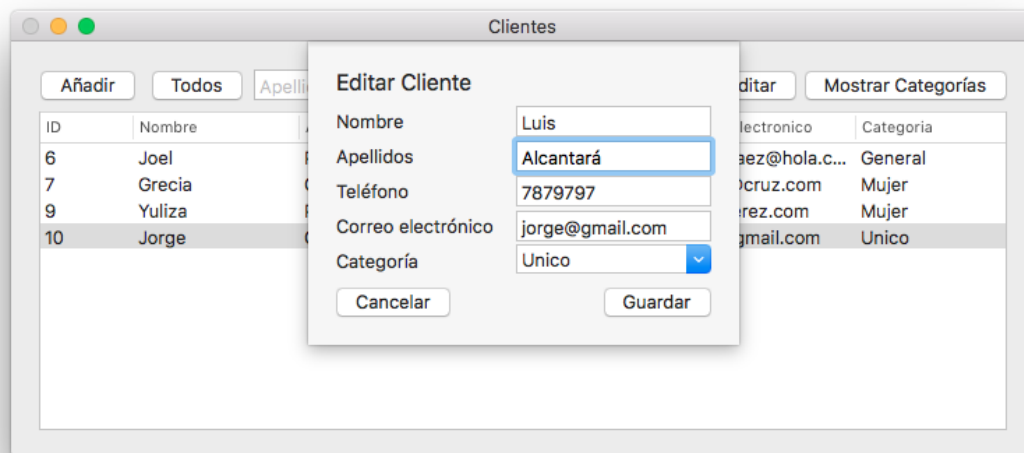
Clientes

Añadir

Todos

Apellid

ditar

Mostrar Categorías

| ID | Nombre | | lectronico | Categoria |
|---|---|---|---|---|
| 6 | Joel | | aez@hola.c... | General |
| 7 | Grecia | | 0cruz.com | Mujer |
| 9 | Yuliza | | erez.com | Mujer |
| 10 | Jorge | | gmail.com | Unico |

Editar Cliente

Nombre Luis

Apellidos Alcantará

Teléfono 7879797

Correo electrónico jorge@gmail.com

Categoría Unico

Cancelar

Guardar